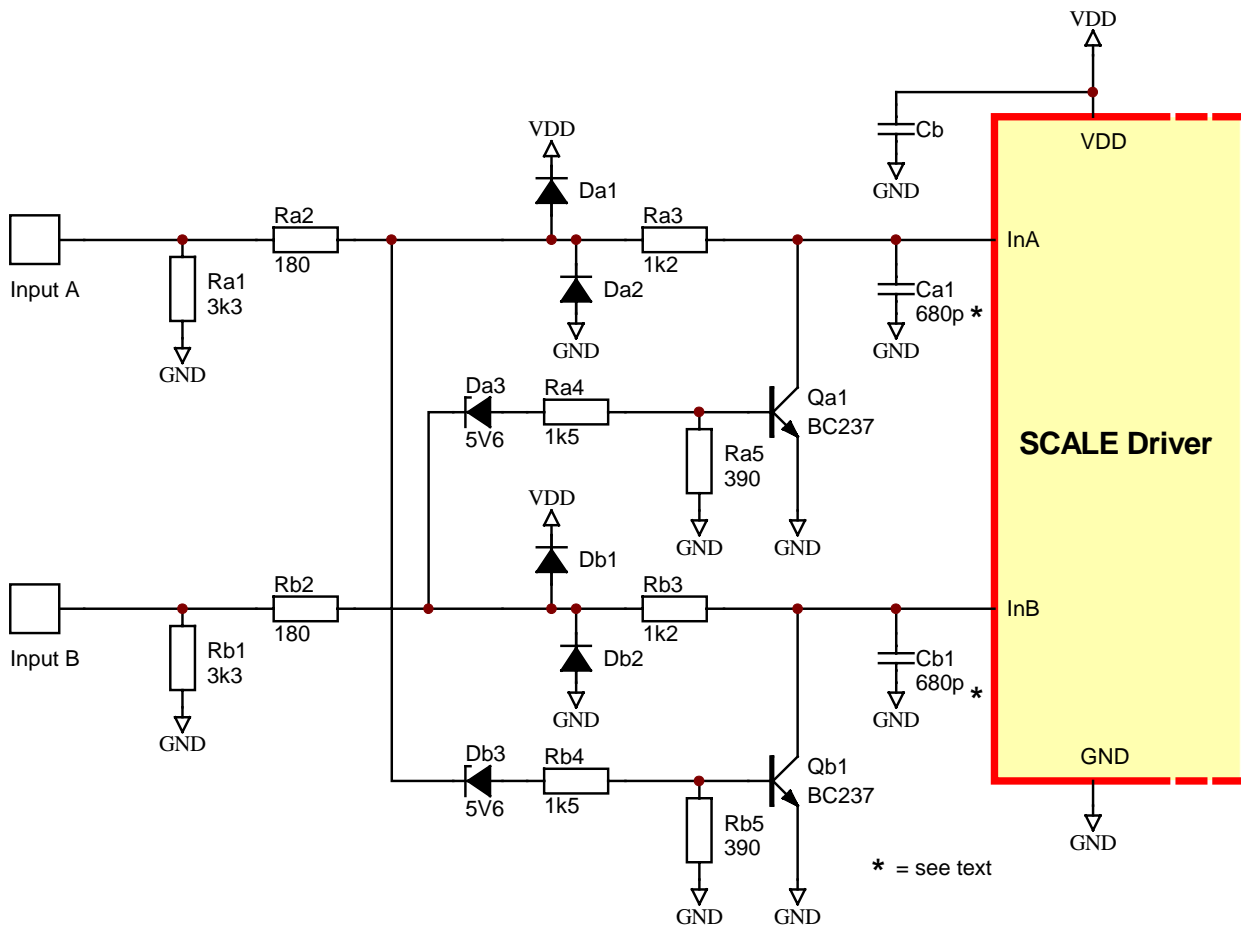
VDD

Cb

GND

VDD

VDD

Da1

Ra2
180

Ra3
1k2

InA

Input A

Ra1
3k3

Da2

Ca1
680p *

GND

GND

GND

Da3
5V6

Ra4
1k5

Qa1
BC237

SCALE Driver

Ra5
390

VDD

GND

GND

Db1

Rb2
180

Rb3
1k2

InB

Input B

Rb1
3k3

Db2

Cb1
680p *

GND

GND

GND

GND

Db3
5V6

Rb4
1k5

Qb1
BC237

Rb5
390

GND

* = see text

GND

GND